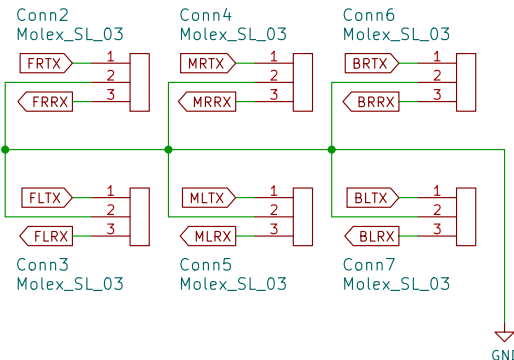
Conn2
Molex_SL_03

FRTX 1
2
FRRX 3

Conn4
Molex_SL_03

MRTX 1
2
MRRX 3

Conn6
Molex_SL_03

BRTX 1
2
BRRX 3

FLTX 1
2
FLRX 3

Conn3
Molex_SL_03

MLTX 1
2
MLRX 3

Conn5
Molex_SL_03

BLTX 1
2
BLRX 3

Conn7
Molex_SL_03

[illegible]